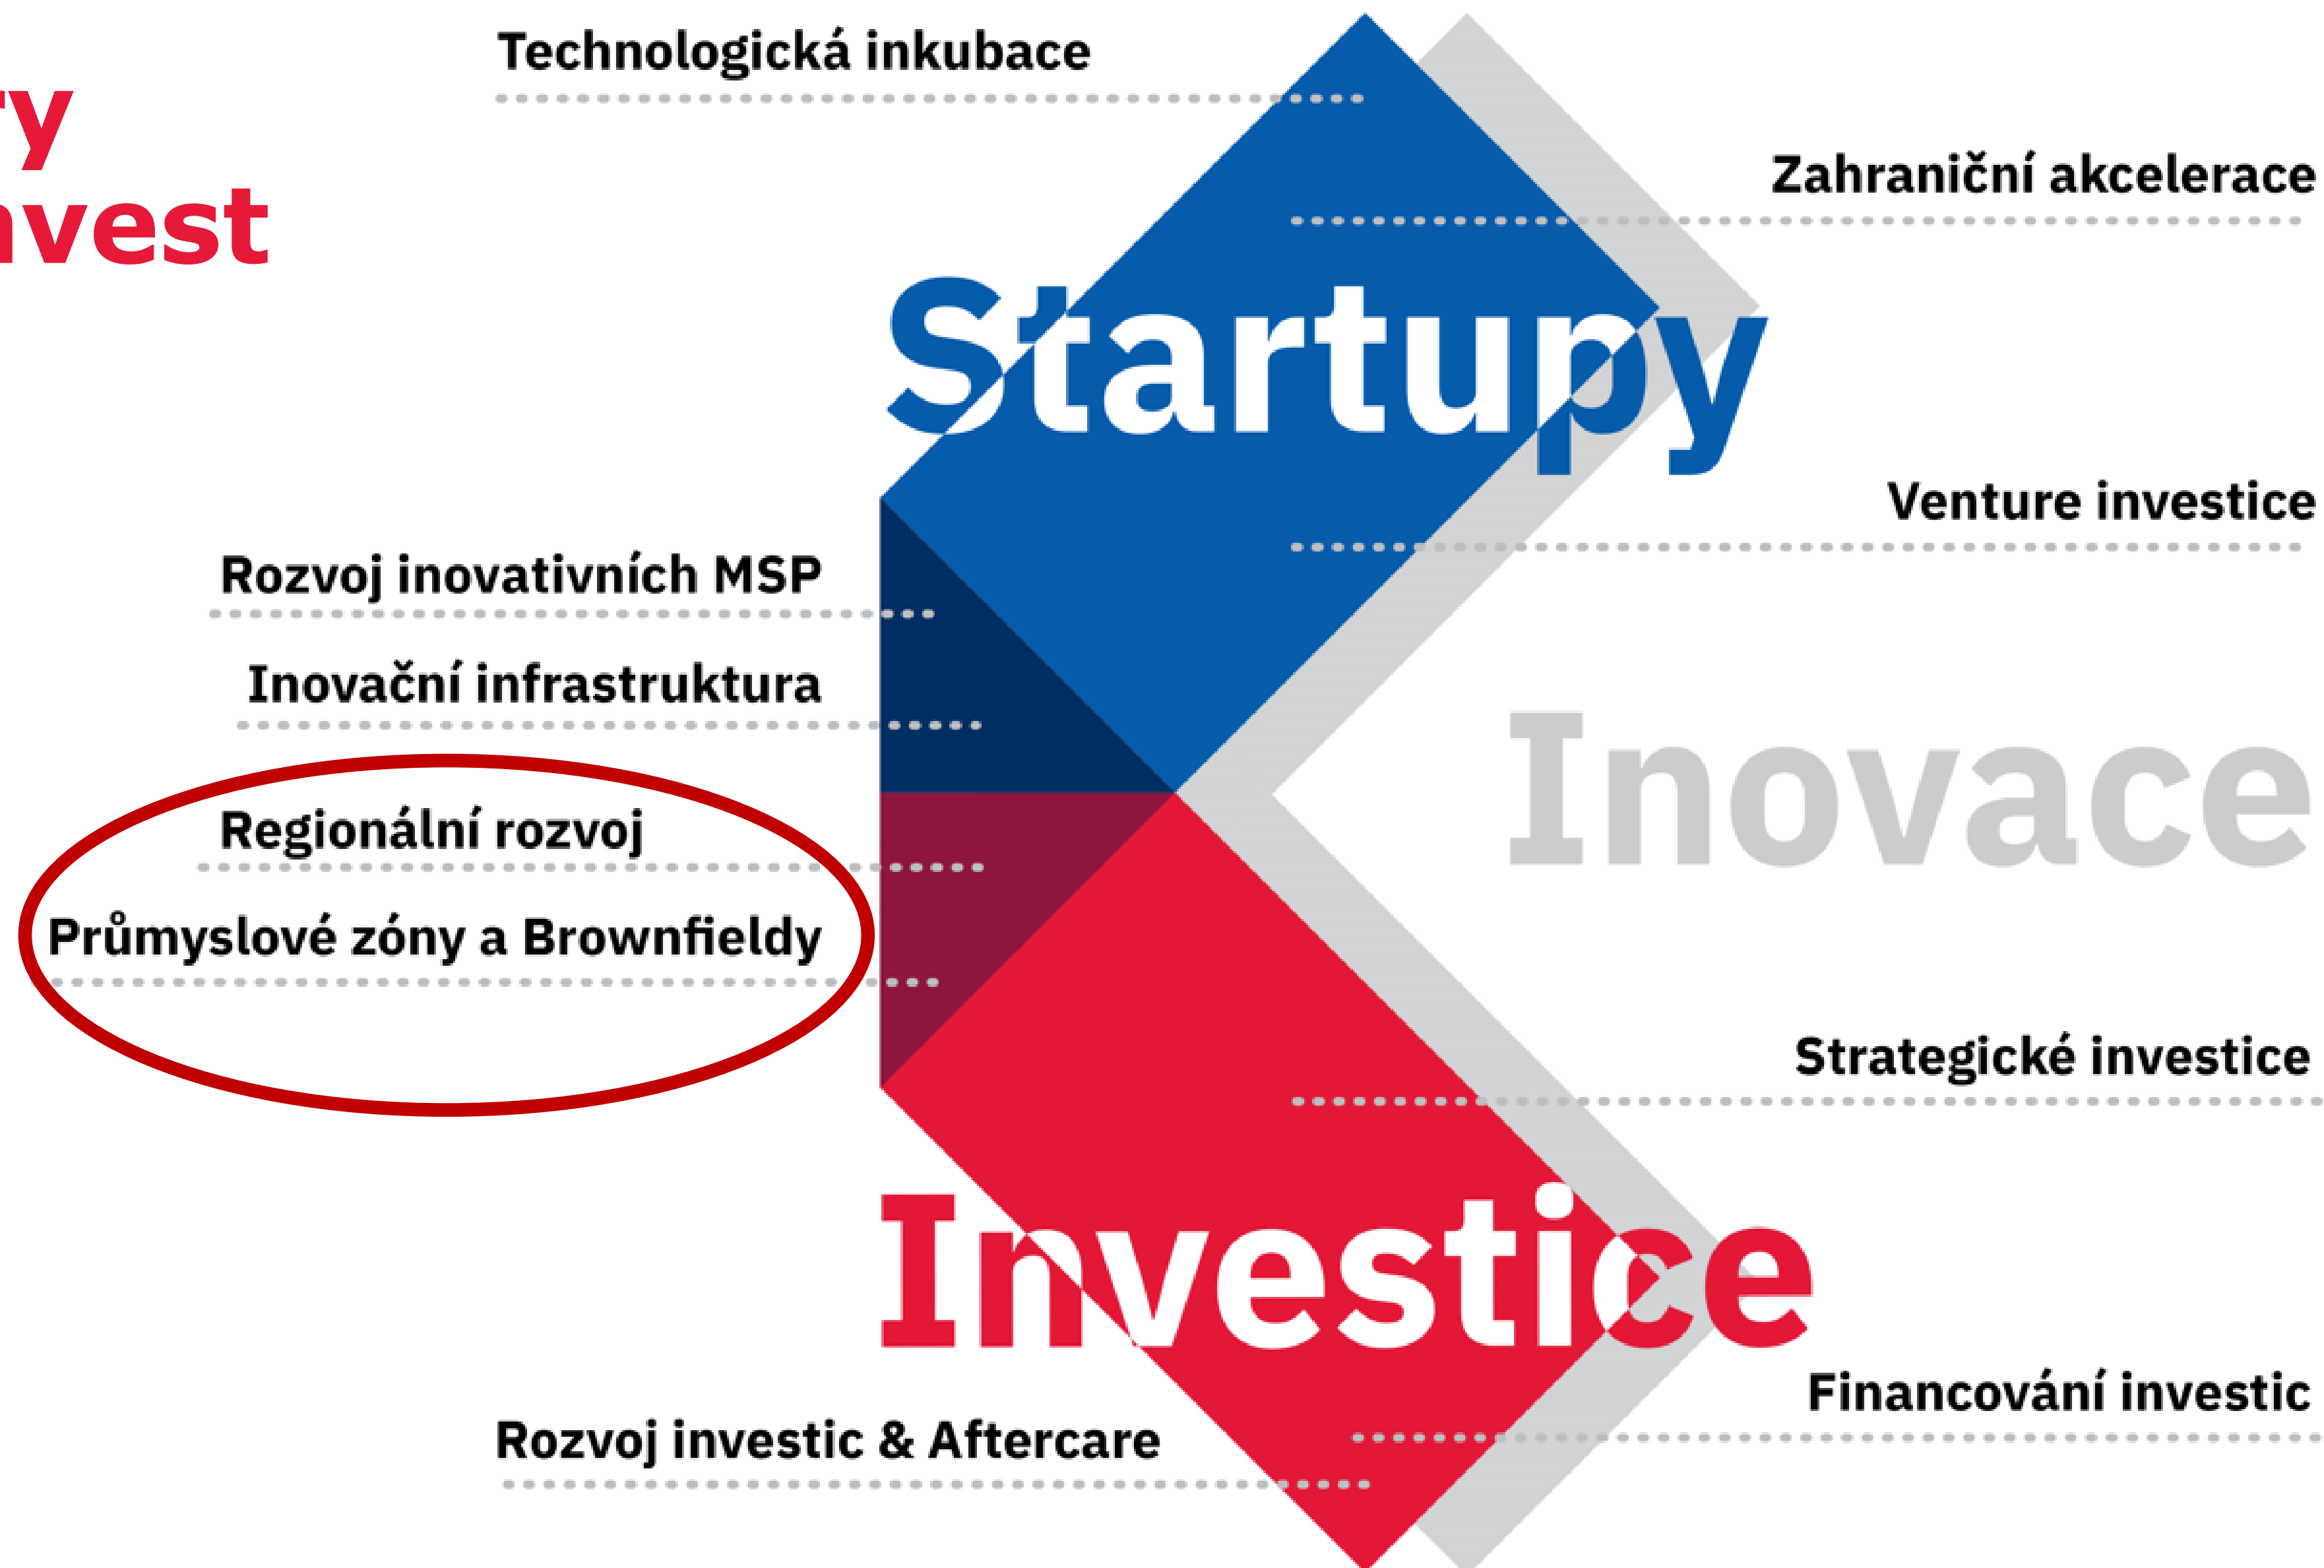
ry
nvest

Technologická inkubace

Zahraniční akcelerace

Startupy

Venture investice

Rozvoj inovativních MSP

Inovační infrastruktura

Inovace

Regionální rozvoj

Průmyslové zóny a Brownfieldy

Strategické investice

Investice

Financování investic

Rozvoj investic & Aftercare